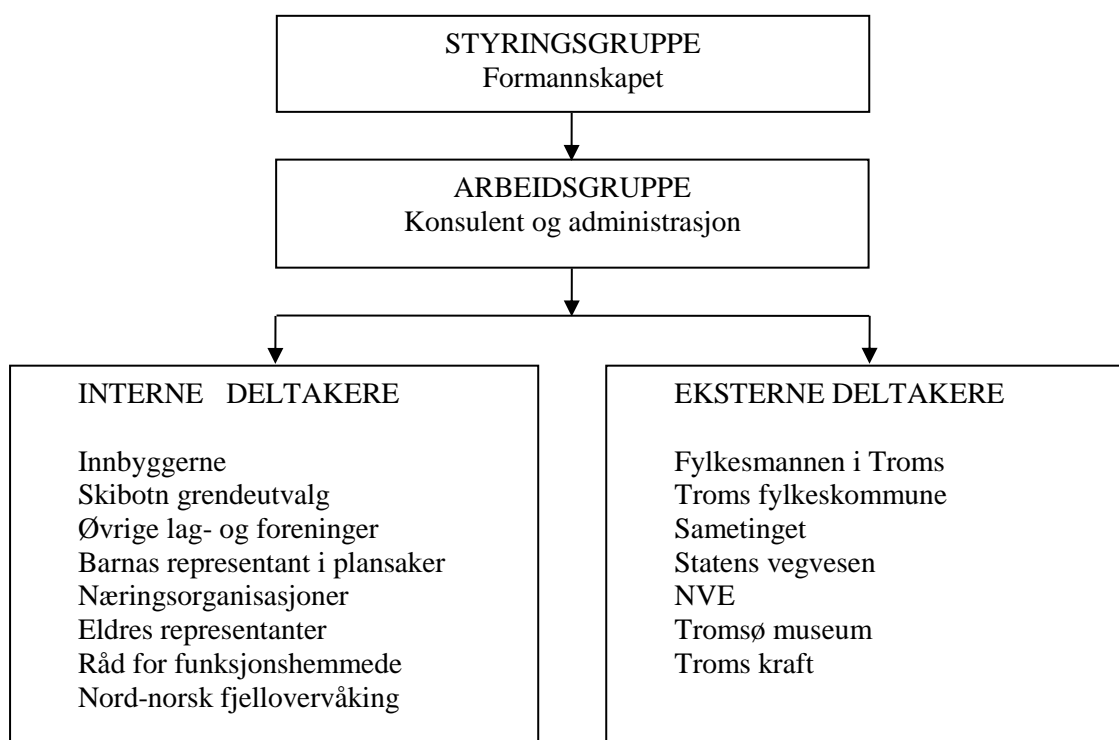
STYRINGSGRUPPE
Formannskapet

ARBEIDSGRUPPE
Konsulent og administrasjon

INTERNE DELTAKERE

Innbyggerne
Skibotn grendeutvalg
Øvrige lag- og foreninger
Barnas representant i plansaker
Næringsorganisasjoner
Eldres representanter
Råd for funksjonshemmede
Nord-norsk fjellovervåking

EKSTERNE DELTAKERE

Fylkesmannen i Troms
Troms fylkeskommune
Sametinget
Statens vegvesen
NVE
Tromsø museum
Troms kraft